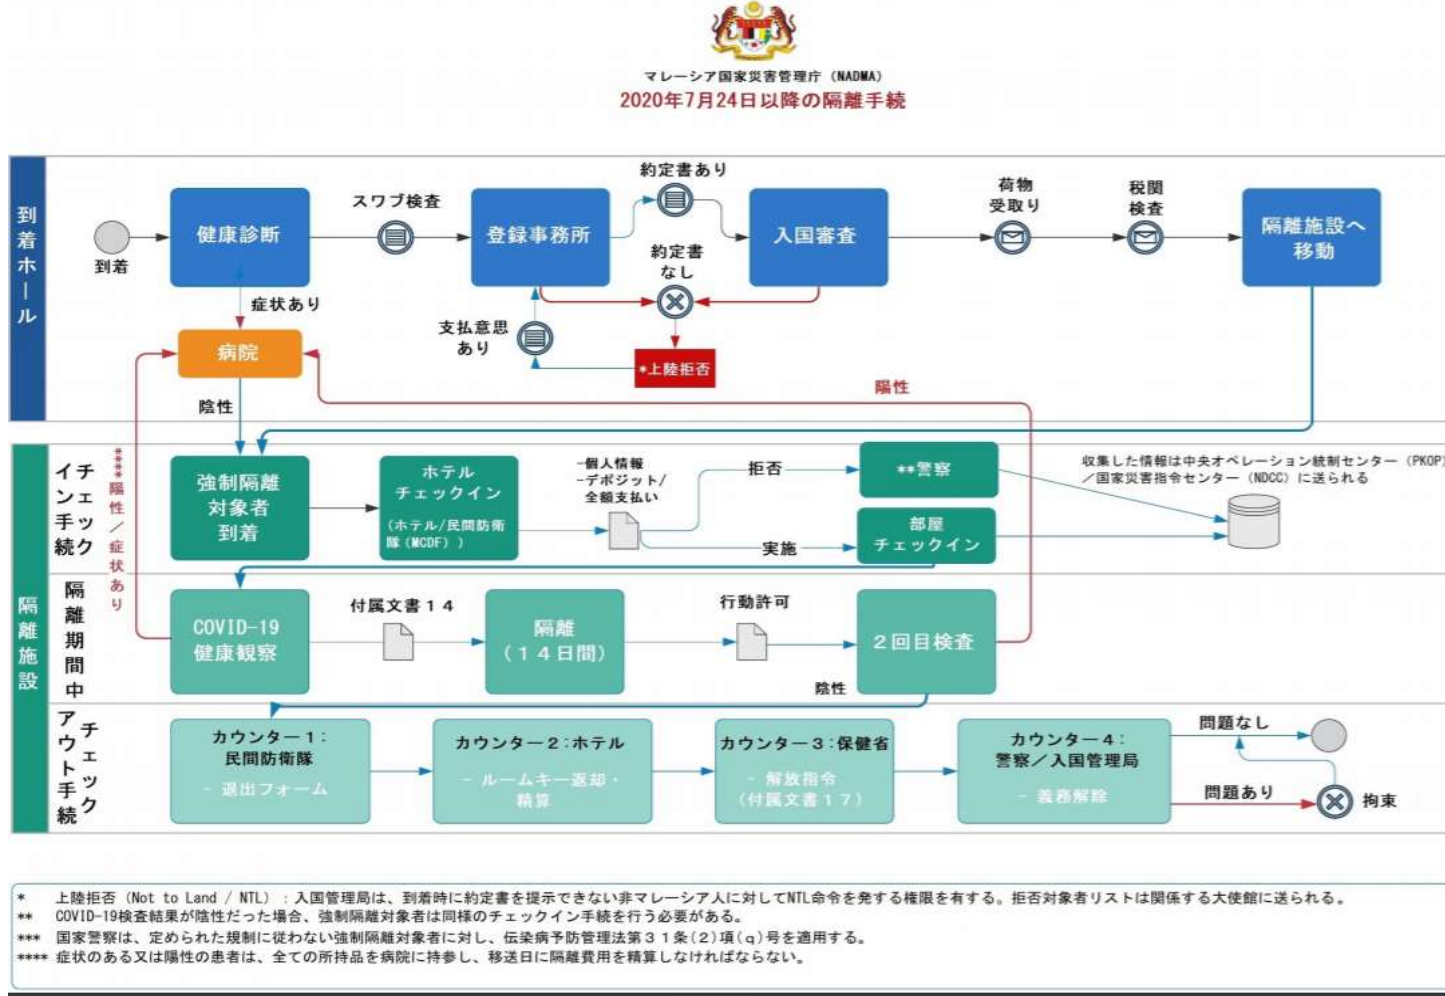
マレーシア国家災害管理庁（NADMA）
2020年7月24日以降の隔離手続

到着ホール

到着
健康診断
スワブ検査
登録事務所
約定書あり
約定書なし
入国審査
荷物受取り
税関検査
隔離施設へ移動
症状あり
病院
支払意思あり
*上陸拒否
陽性
陰性

隔離施設

チェックイン手続
****陽性／症状あり
強制隔離対象者到着
ホテルチェックイン
（ホテル/民間防衛隊（MCDF））
-個人情報
-デポジット/全額支払い
拒否
**警察
実施
部屋チェックイン
収集した情報は中央オペレーション統制センター（PKOP）／国家災害指令センター（NDCC）に送られる

隔離期間中
COVID-19健康観察
付属文書１４
隔離（１４日間）
行動許可
２回目検査
陰性

チェックアウト手続
カウンター１：民間防衛隊
- 退出フォーム
カウンター２：ホテル
- ルームキー返却・精算
カウンター３：保健省
- 解放指令（付属文書１７）
カウンター４：警察／入国管理局
- 義務解除
問題なし
問題あり
拘束

* 上陸拒否（Not to Land / NTL）：入国管理局は、到着時に約定書を提示できない非マレーシア人に対してNTL命令を発する権限を有する。拒否対象者リストは関係する大使館に送られる。
** COVID-19検査結果が陰性だった場合、強制隔離対象者は同様のチェックイン手続を行う必要がある。
*** 国家警察は、定められた規制に従わない強制隔離対象者に対し、伝染病予防管理法第３１条（2）項（q）号を適用する。
**** 症状のある又は陽性の患者は、全ての所持品を病院に持参し、移送日に隔離費用を精算しなければならない。